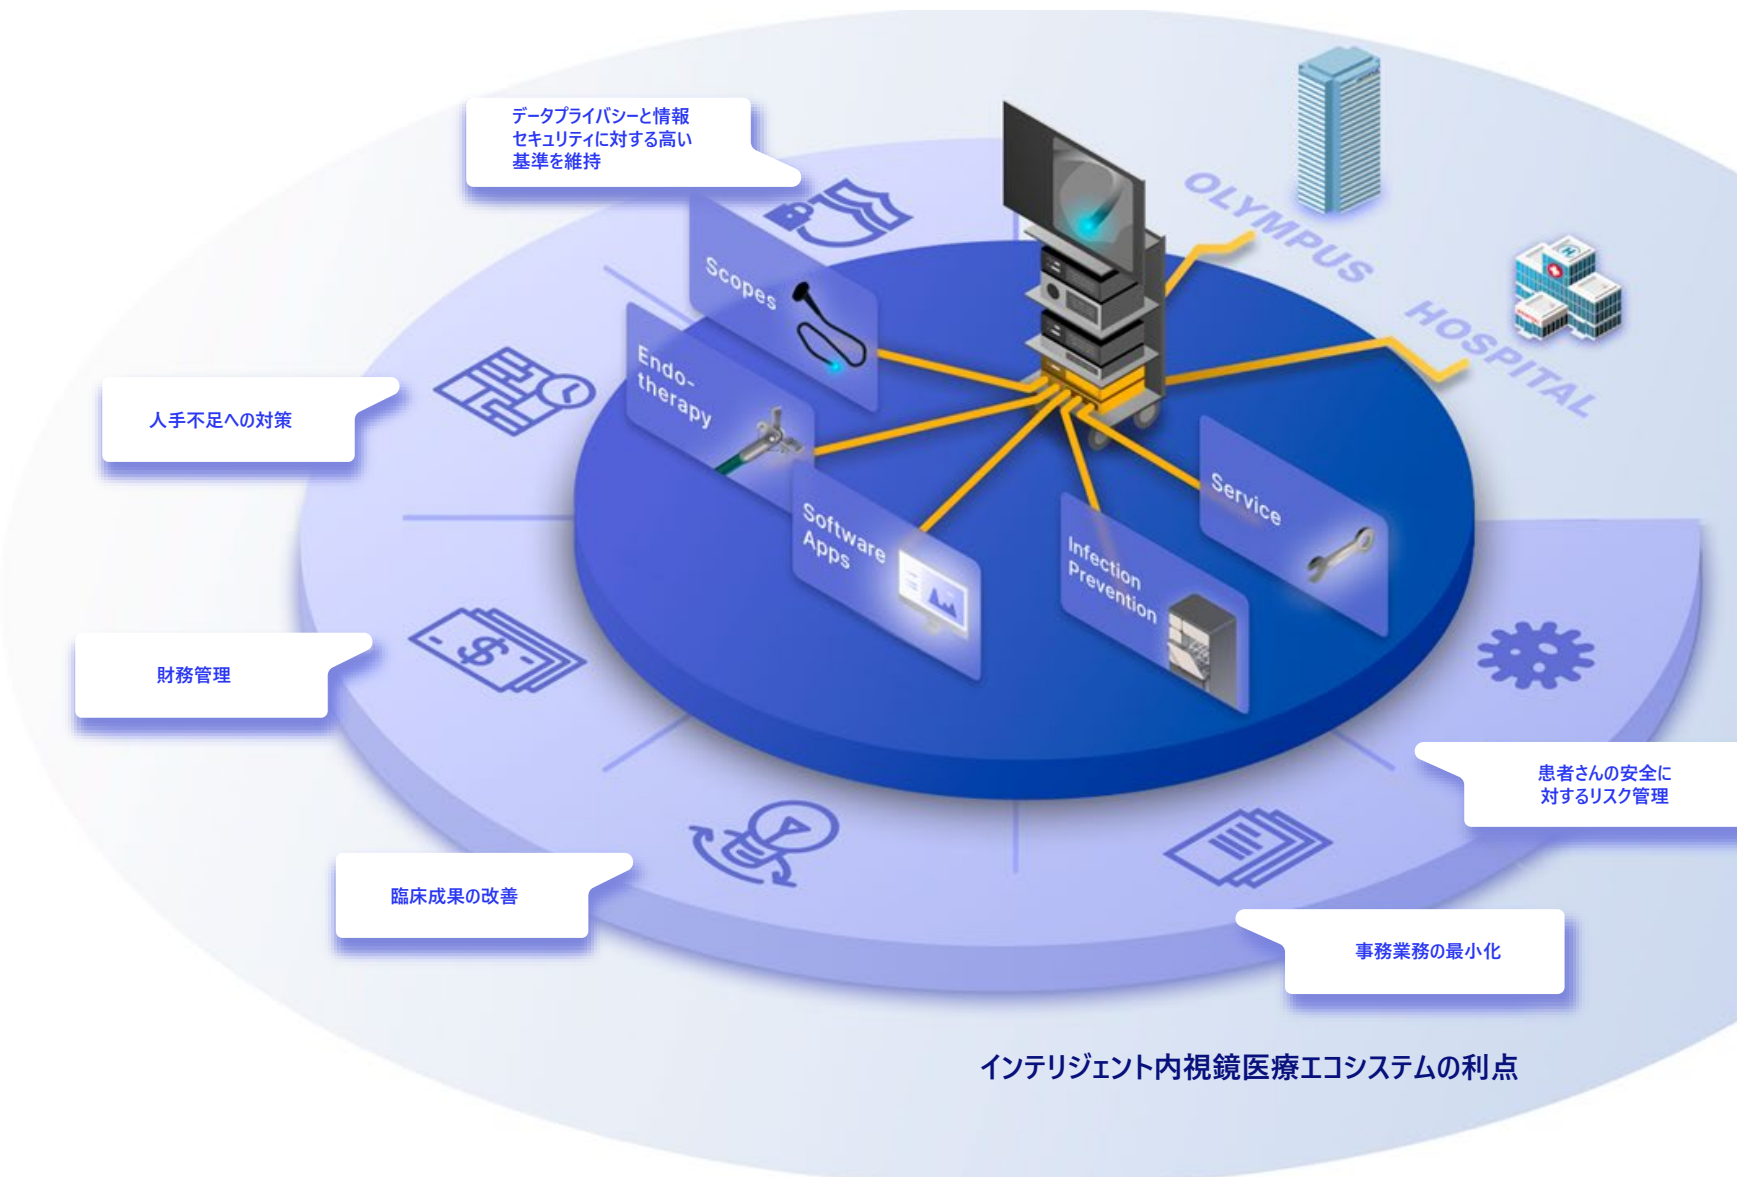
データプライバシーと情報セキュリティに対する高い基準を維持

OLYMPUS

HOSPITAL

Scopes

Endo-therapy

人手不足への対策

Software Apps

Infection Prevention

Service

財務管理

患者さんの安全に対するリスク管理

臨床成果の改善

事務業務の最小化

インテリジェント内視鏡医療エコシステムの利点